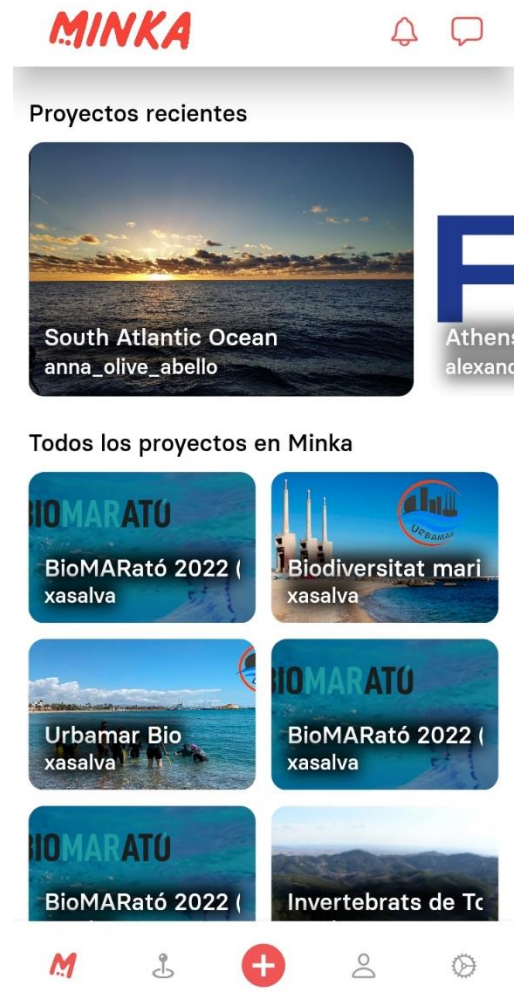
MINKA

Proyectos recientes

South Atlantic Ocean
anna_olive_abello

Athens
alexand

Todos los proyectos en Minka

BIOMARATÓ
BioMARató 2022 (
xasalva

URBAMAR
Biodiversitat mari
xasalva

Urbamar Bio
xasalva

BIOMARATÓ
BioMARató 2022 (
xasalva

BIOMARATÓ
BioMARató 2022 (

Invertebrats de Tc